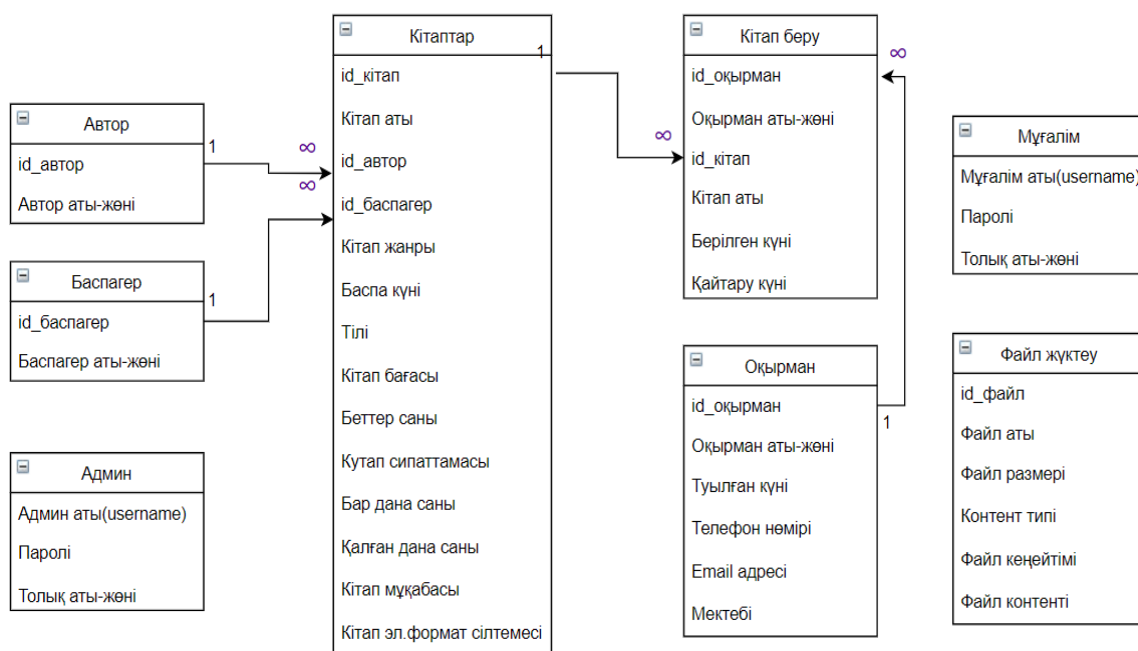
Автор

id_автор

Автор аты-жөні

1

Баспагер

id_баспагер

Баспагер аты-жөні

1

Админ

Админ аты(username)

Паролі

Толық аты-жөні

∞

∞

Кітаптар

1

id_кітап

Кітап аты

id_автор

id_баспагер

Кітап жанры

Баспа күні

Тілі

Кітап бағасы

Беттер саны

Кутап сипаттамасы

Бар дана саны

Қалған дана саны

Кітап мұқабасы

Кітап эл.формат сілтемесі

∞

Кітап беру

∞

id_оқырман

Оқырман аты-жөні

id_кітап

Кітап аты

Берілген күні

Қайтару күні

Оқырман

id_оқырман

Оқырман аты-жөні

Туылған күні

Телефон нөмірі

Email адресі

Мектебі

1

Мұғалім

Мұғалім аты(username)

Паролі

Толық аты-жөні

Файл жүктеу

id_файл

Файл аты

Файл размері

Контент типі

Файл кеңейтімі

Файл контенті